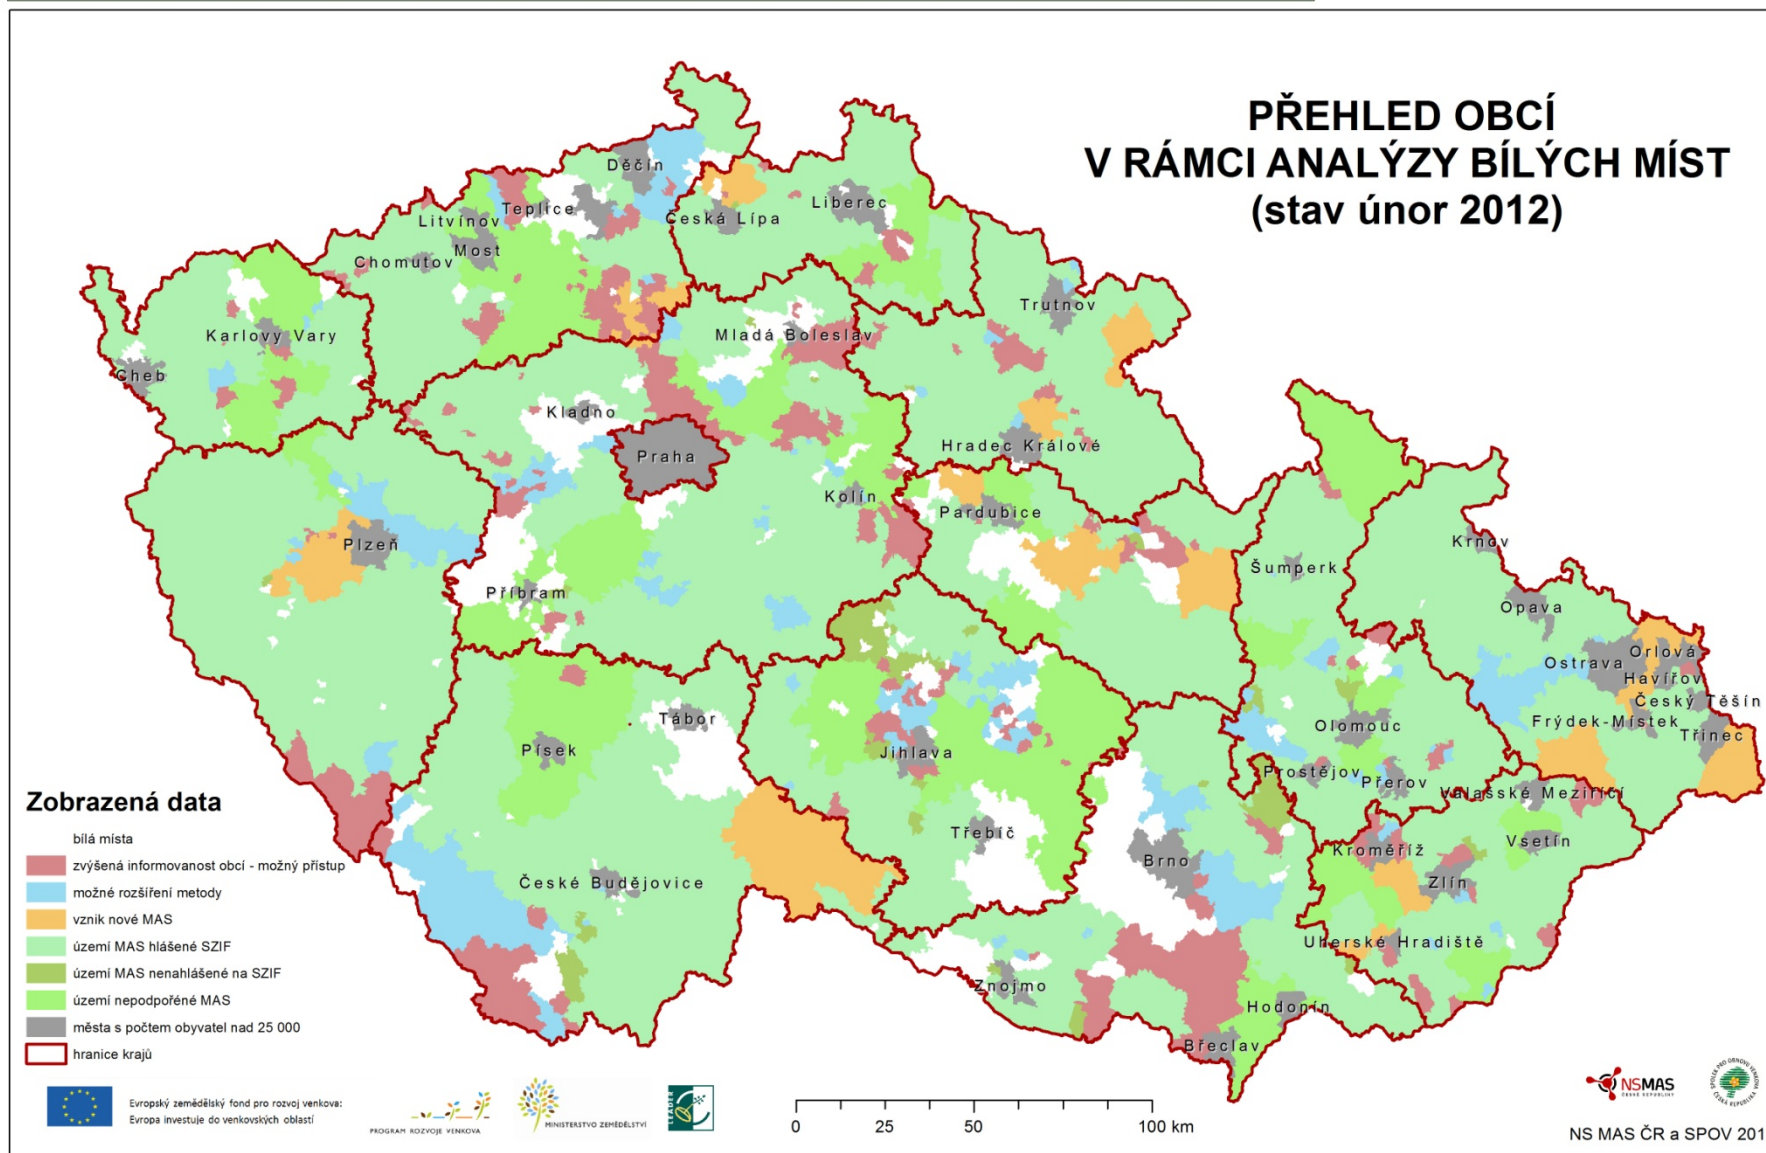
PŘEHLED OBCÍ
V RÁMCI ANALÝZY BÍLÝCH MÍST
(stav únor 2012)

Děčín
Teplice
Litvínov
Česká Lípa
Liberec
Most
Chomutov
Trutnov
Karlovy Vary
Mladá Boleslav
Cheb
Kladno
Praha
Hradec Králové
Kolín
Pardubice
Plzeň
Krnov
Šumperk
Příbram
Opava
Orlová
Ostrava
Havířov
Český Těšín
Tábor
Frýdek-Místek
Olomouc
Třinec
Písek
Jihlava
Prostějov
Přerov
Valašské Meziříčí
Třebíč
Vsetín
Brno
Kroměříž
České Budějovice
Zlín
Uherské Hradiště
Znojmo
Hodonín
Břeclav

Zobrazená data
bílá místa
zvýšená informovanost obcí - možný přístup
možné rozšíření metody
vznik nové MAS
území MAS hlášené SZIF
území MAS nenahlášené na SZIF
území nepodpořené MAS
města s počtem obyvatel nad 25 000
hranice krajů

Evropský zemědělský fond pro rozvoj venkova: Evropa investuje do venkovských oblastí
PROGRAM ROZVOJE VENKOVA
MINISTERSTVO ZEMĚDĚLSTVÍ
LEADER

0 25 50 100 km

NSMAS ČESKÉ REPUBLIKY
SPOLEK PRO OBNOVU VENKOVA ČESKÁ REPUBLIKA
NS MAS ČR a SPOV 201